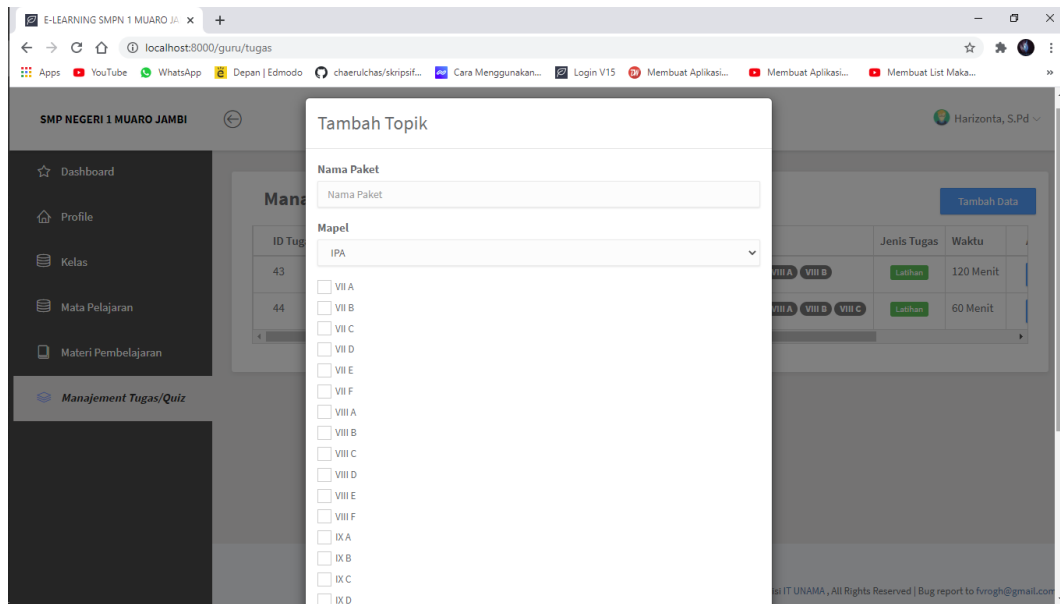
E-LEARNING SMPN 1 MUARO JA ×

localhost:8000/guru/tugas

Apps YouTube WhatsApp Depan | Edmodo chaerulchas/skripsif... Cara Menggunakan... Login V15 Membuat Aplikasi... Membuat Aplikasi... Membuat List Maka...

SMP NEGERI 1 MUARO JAMBI

Harizonta, S.Pd

Dashboard

Profile

Kelas

Mata Pelajaran

Materi Pembelajaran

Manajement Tugas/Quiz

Mana

Tambah Data

| ID Tug | | Jenis Tugas | Waktu |
|---|---|---|---|
| 43 | VIII A VIII B | Latihan | 120 Menit |
| 44 | VIII A VIII B VIII C | Latihan | 60 Menit |

Tambah Topik

Nama Paket

Nama Paket

Mapel

IPA

VII A
VII B
VII C
VII D
VII E
VII F
VIII A
VIII B
VIII C
VIII D
VIII E
VIII F
IX A
IX B
IX C
IX D

isi IT UNAMA , All Rights Reserved | Bug report to fvrogh@gmail.com